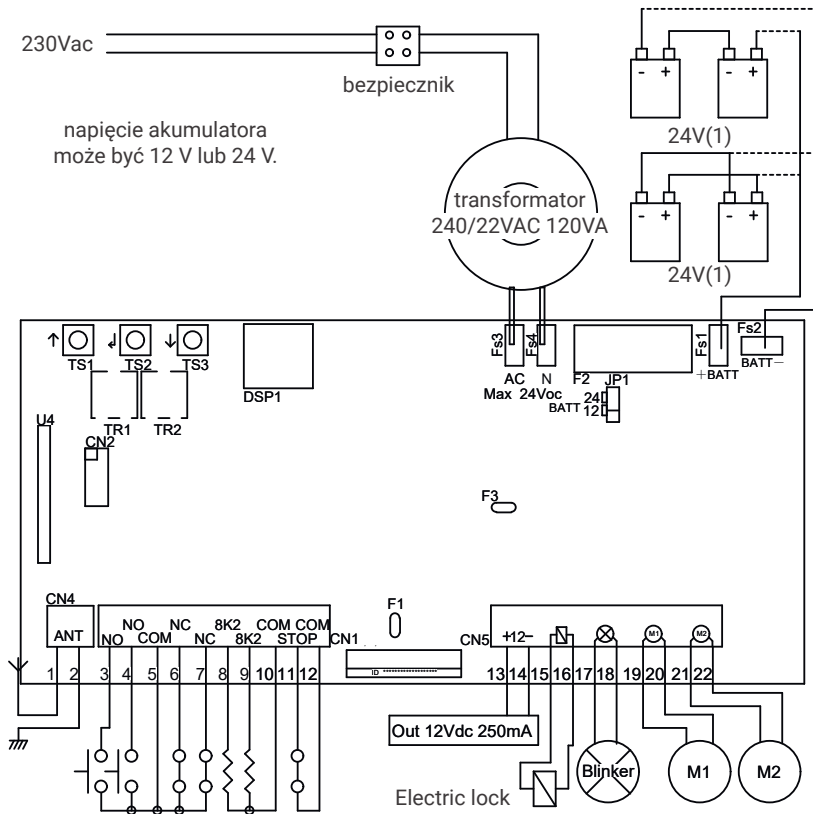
230Vac

bezpiecznik

napięcie akumulatora może być 12 V lub 24 V.

transformator 240/22VAC 120VA

- + - +

24V(1)

- + - +

24V(1)

TS1 TS2 TS3

TR1 TR2

DSP1

U4

CN2

Fs3 Fs4

AC Max

N 24Voc

F2 JP1

BATT 24 12

Fs1

+BATT

Fs2

BATT—

F3

CN4

ANT

NO NO COM NC NC 8K2 8K2 COM STOP COM

F1

CN1

ID

CN5

+12−

M1 M2

1 2 3 4 5 6 7 8 9 10 11 12

13 14 15 16 17 18 19 20 21 22

Out 12Vdc 250mA

Blinker

M1

M2

Electric lock